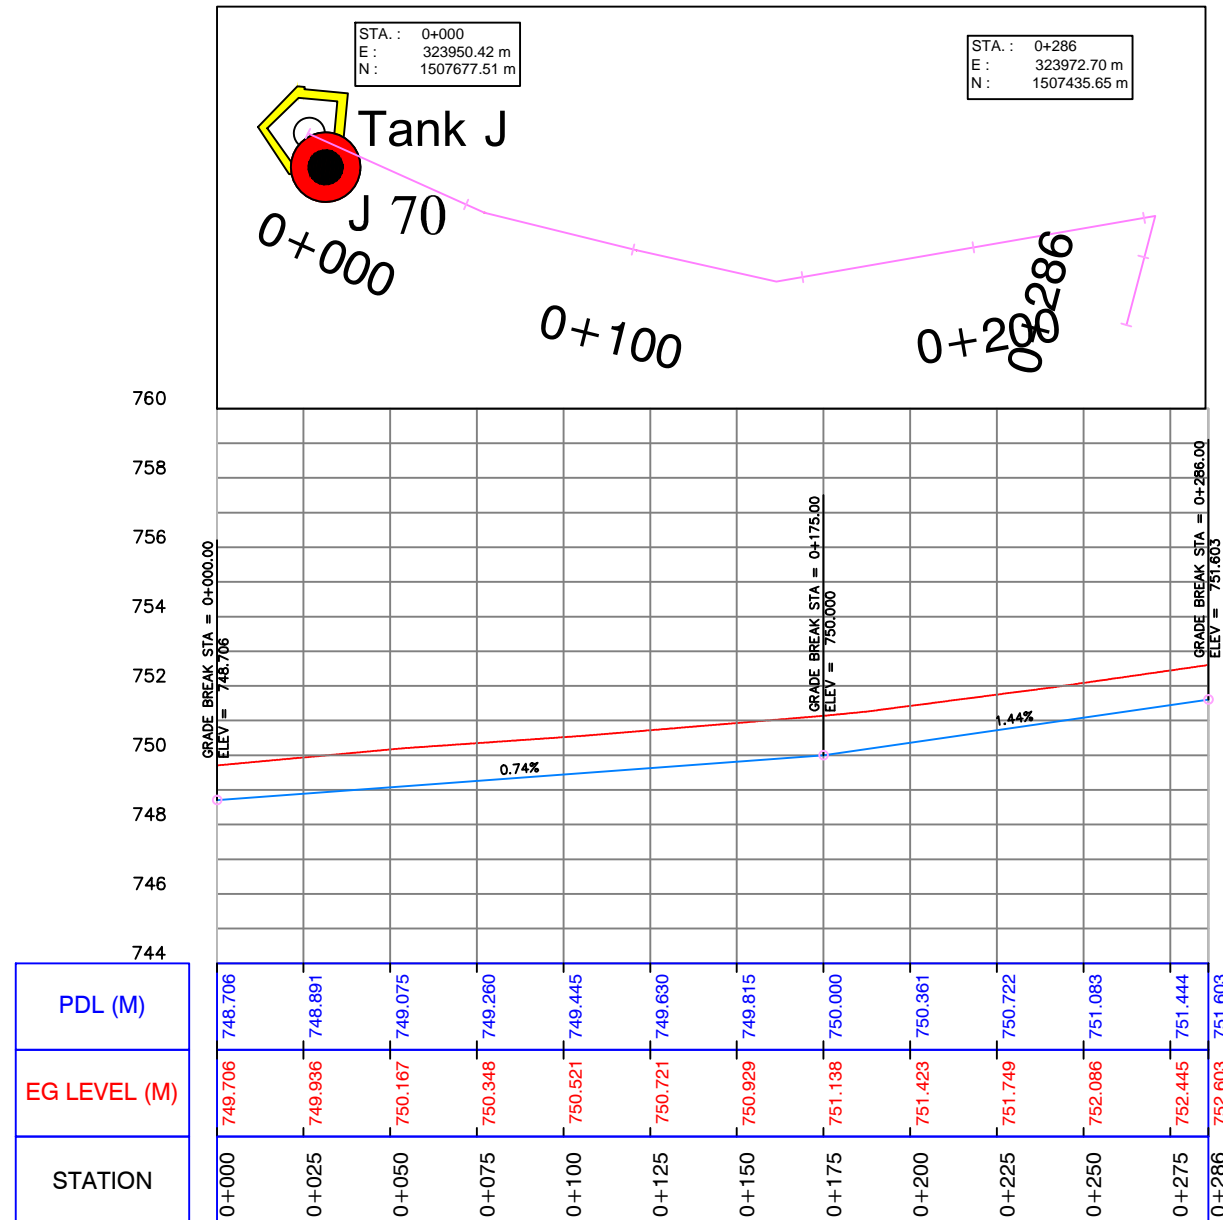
STA. : 0+000
E : 323950.42 m
N : 1507677.51 m

STA. : 0+286
E : 323972.70 m
N : 1507435.65 m

Tank J

J 70

0+000

0+100

0+200

0+286

760
758
756
754
752
750
748
746
744

GRADE BREAK STA = 0+000.00
ELEV = 748.706

GRADE BREAK STA = 0+175.00
ELEV = 750.000

GRADE BREAK STA = 0+286.00
ELEV = 751.603

0.74%

1.44%

| PDL (M) | 748.706 | 748.891 | 749.075 | 749.260 | 749.445 | 749.630 | 749.815 | 750.000 | 750.361 | 750.722 | 751.083 | 751.444 | 751.603 |
|---|---|---|---|---|---|---|---|---|---|---|---|---|---|
| EG LEVEL (M) | 749.706 | 749.936 | 750.167 | 750.348 | 750.521 | 750.721 | 750.929 | 751.138 | 751.423 | 751.749 | 752.086 | 752.445 | 752.603 |
| STATION | 0+000 | 0+025 | 0+050 | 0+075 | 0+100 | 0+125 | 0+150 | 0+175 | 0+200 | 0+225 | 0+250 | 0+275 | 0+286 |